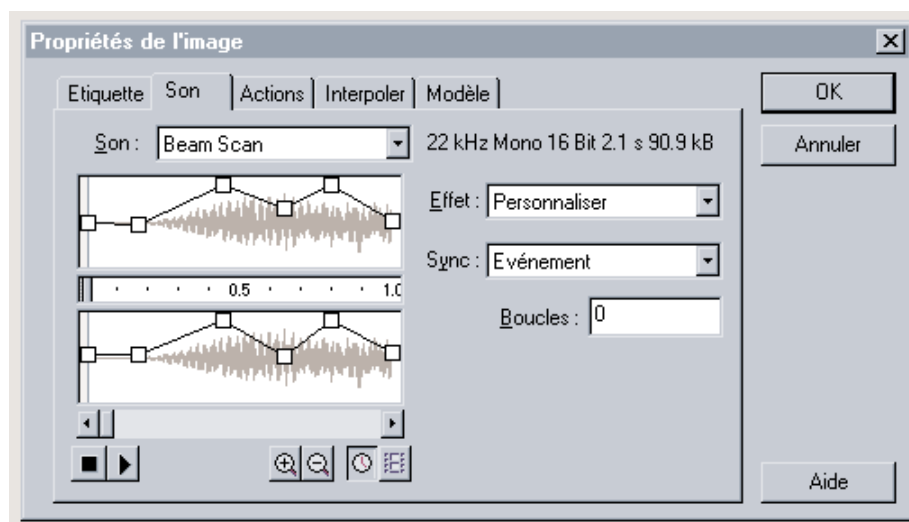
Propriétés de l'image

Etiquette | Son | Actions | Interpoler | Modèle

OK

Annuler

Son : Beam Scan

22 kHz Mono 16 Bit 2.1 s 90.9 kB

Effet : Personnaliser

Sync : Evénement

Boucles : 0

0.5

1.0

Aide